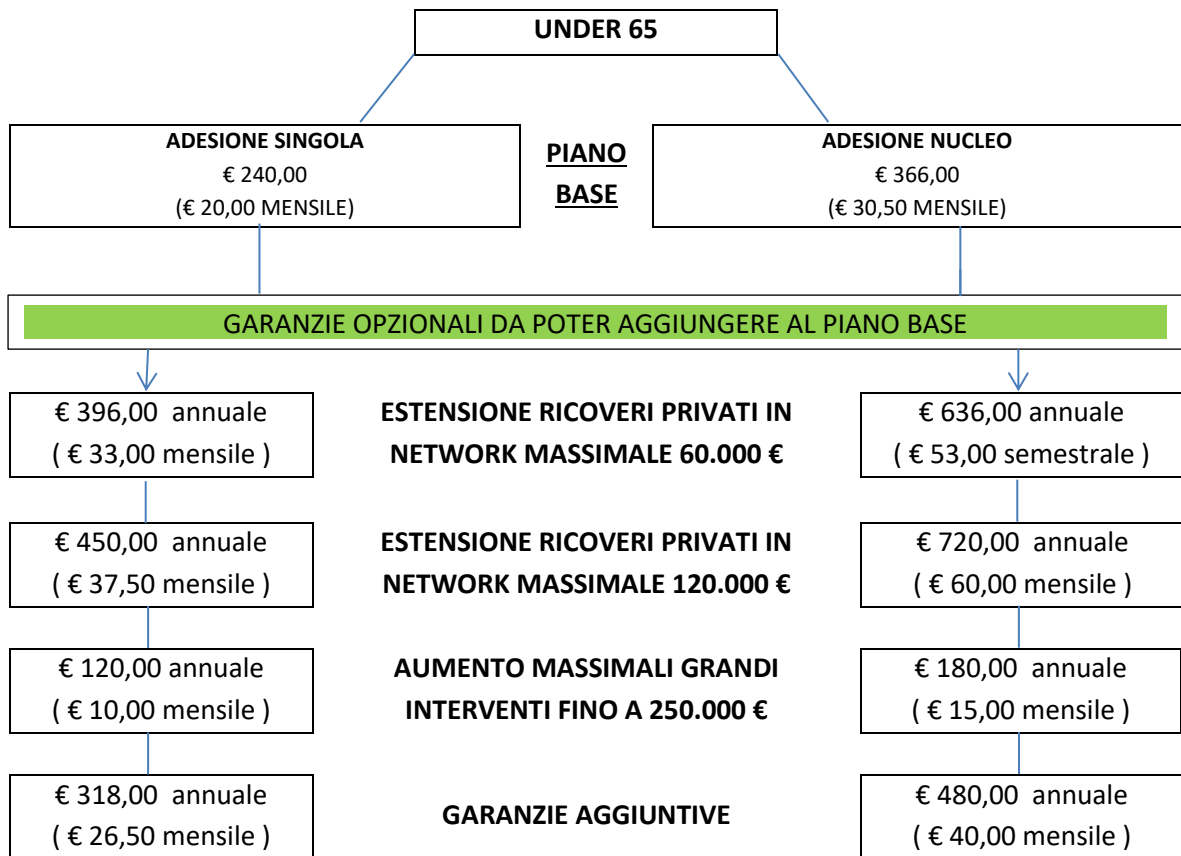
UNDER 65

ADESIONE SINGOLA
€ 240,00
(€ 20,00 MENSILE)

PIANO BASE

ADESIONE NUCLEO
€ 366,00
(€ 30,50 MENSILE)

GARANZIE OPZIONALI DA POTER AGGIUNGERE AL PIANO BASE

€ 396,00 annuale
( € 33,00 mensile )

ESTENSIONE RICOVERI PRIVATI IN NETWORK MASSIMALE 60.000 €

€ 636,00 annuale
( € 53,00 semestrale )

€ 450,00 annuale
( € 37,50 mensile )

ESTENSIONE RICOVERI PRIVATI IN NETWORK MASSIMALE 120.000 €

€ 720,00 annuale
( € 60,00 mensile )

€ 120,00 annuale
( € 10,00 mensile )

AUMENTO MASSIMALI GRANDI INTERVENTI FINO A 250.000 €

€ 180,00 annuale
( € 15,00 mensile )

€ 318,00 annuale
( € 26,50 mensile )

GARANZIE AGGIUNTIVE

€ 480,00 annuale
( € 40,00 mensile )